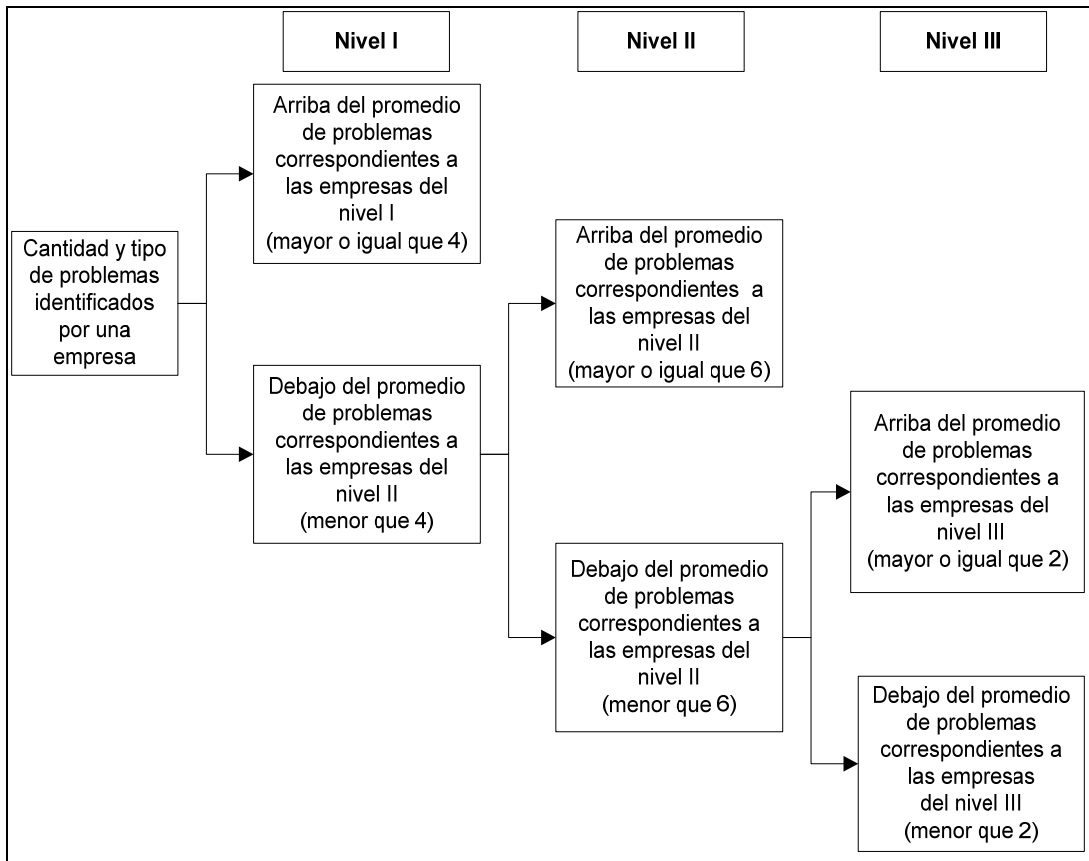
Nivel I

Nivel II

Nivel III

Cantidad y tipo de problemas identificados por una empresa

Arriba del promedio de problemas correspondientes a las empresas del nivel I (mayor o igual que 4)

Debajo del promedio de problemas correspondientes a las empresas del nivel II (menor que 4)

Arriba del promedio de problemas correspondientes a las empresas del nivel II (mayor o igual que 6)

Debajo del promedio de problemas correspondientes a las empresas del nivel II (menor que 6)

Arriba del promedio de problemas correspondientes a las empresas del nivel III (mayor o igual que 2)

Debajo del promedio de problemas correspondientes a las empresas del nivel III (menor que 2)